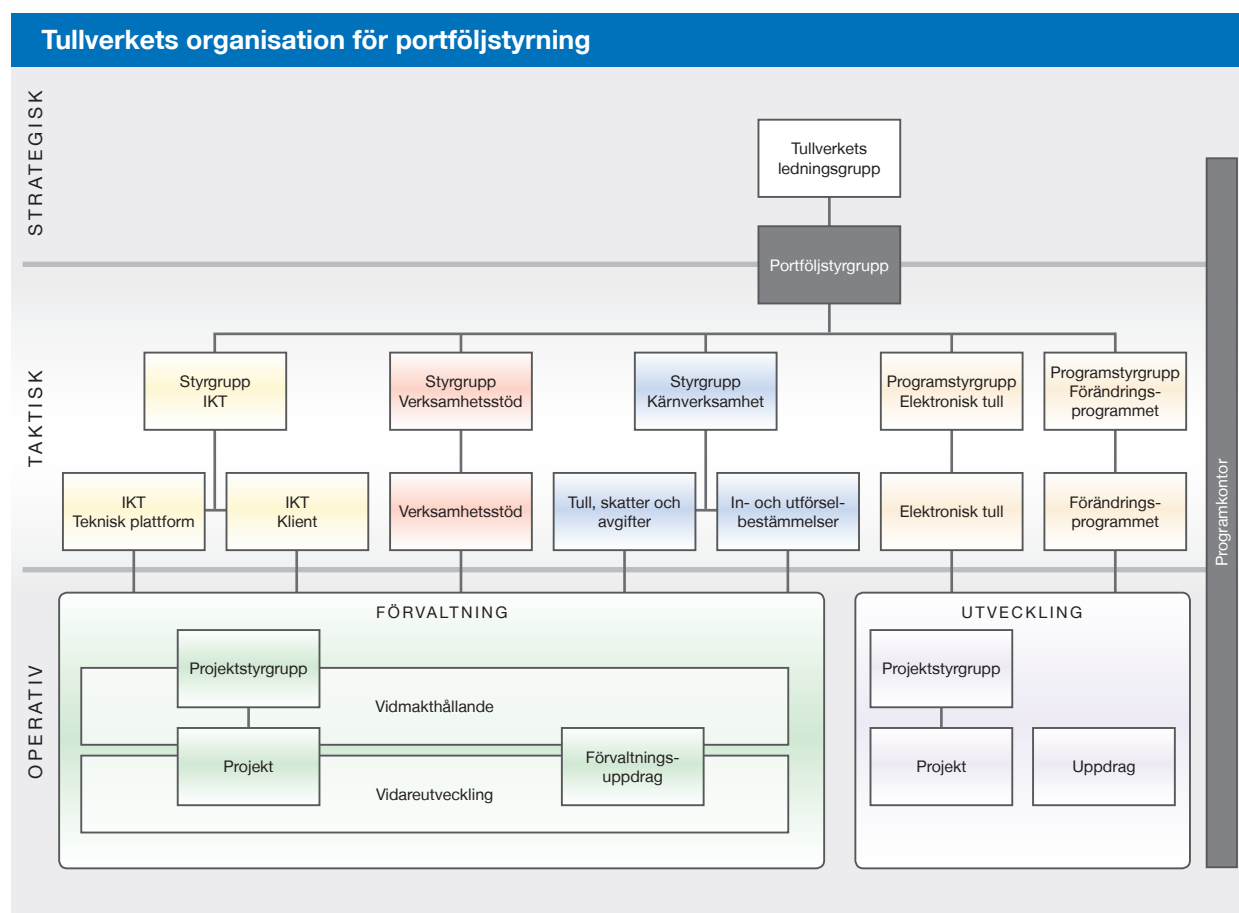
Tullverkets organisation för portföljstyrning

STRATEGISK

Tullverkets ledningsgrupp

Portföljstyrgrupp

TAKTISK

Styrgrupp IKT

Styrgrupp Verksamhetsstöd

Styrgrupp Kärnverksamhet

Programstyrgrupp Elektronisk tull

Programstyrgrupp Förändringsprogrammet

IKT Teknisk plattform

IKT Klient

Verksamhetsstöd

Tull, skatter och avgifter

In- och utförselbestämmelser

Elektronisk tull

Förändringsprogrammet

Programkontor

OPERATIV

FÖRVALTNING

Projektstyrgrupp

Vidmakthållande

Projekt

Förvaltningsuppdrag

Vidareutveckling

UTVECKLING

Projektstyrgrupp

Projekt

Uppdrag